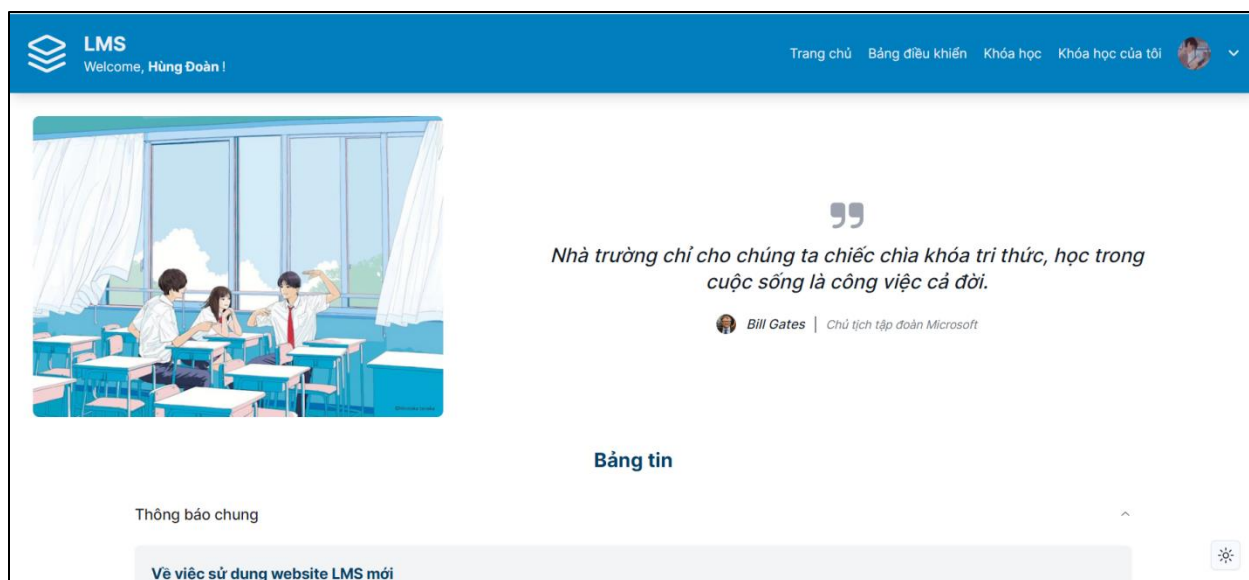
LMS
Welcome, Hùng Đoàn !

Trang chủ Bảng điều khiển Khóa học Khóa học của tôi

Nhà trường chỉ cho chúng ta chiếc chìa khóa tri thức, học trong cuộc sống là công việc cả đời.

Bill Gates | Chủ tịch tập đoàn Microsoft

Bảng tin

Thông báo chung

Về việc sử dụng website LMS mới